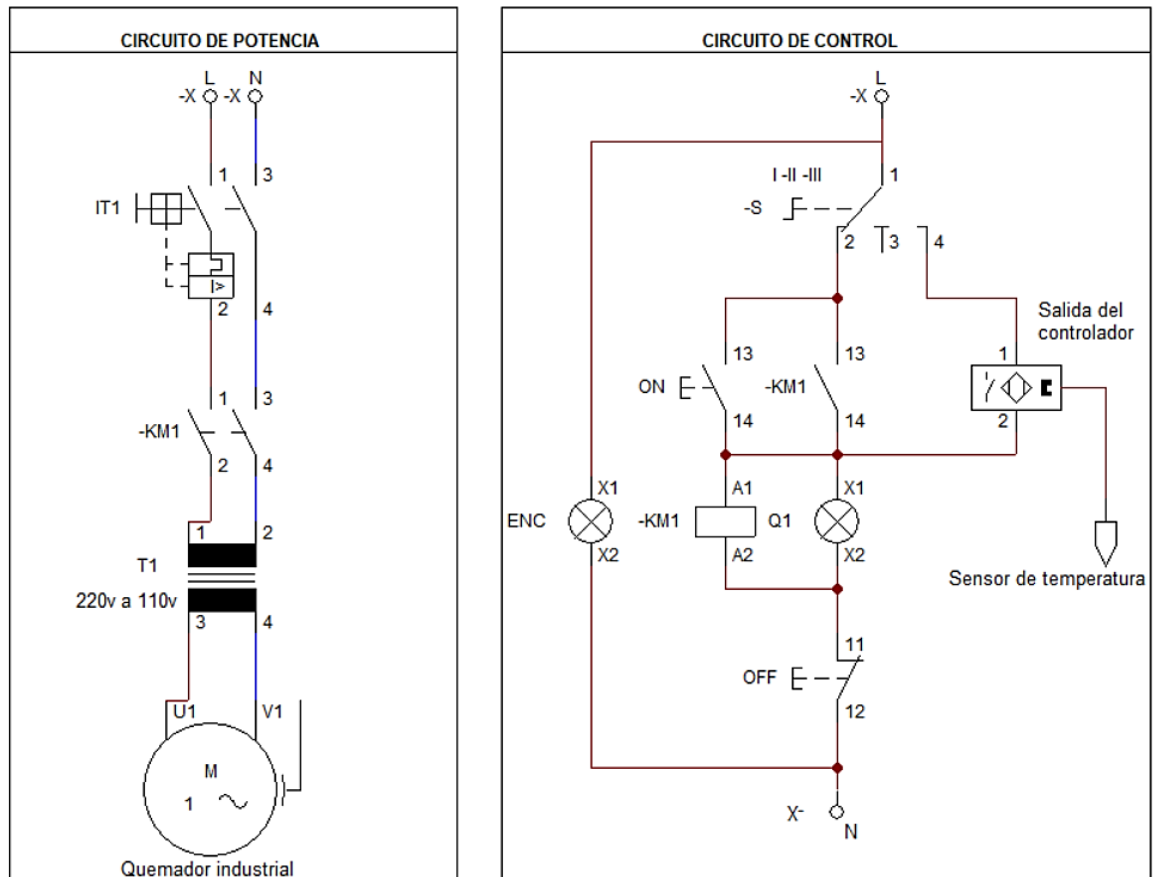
CIRCUITO DE POTENCIA

L N
-X -X

1 3

IT1

I>

2 4

1 3

-KM1

2 4

1 2

T1

220v a 110v

3 4

U1 V1

M
1 ~

Quemador industrial

CIRCUITO DE CONTROL

L
-X

I -II -III 1

-S

2 3 4

Salida del controlador

13 13 1

ON -KM1

14 14 2

X1 A1 X1

ENC -KM1 Q1

X2 A2 X2

Sensor de temperatura

11

OFF

12

X- N